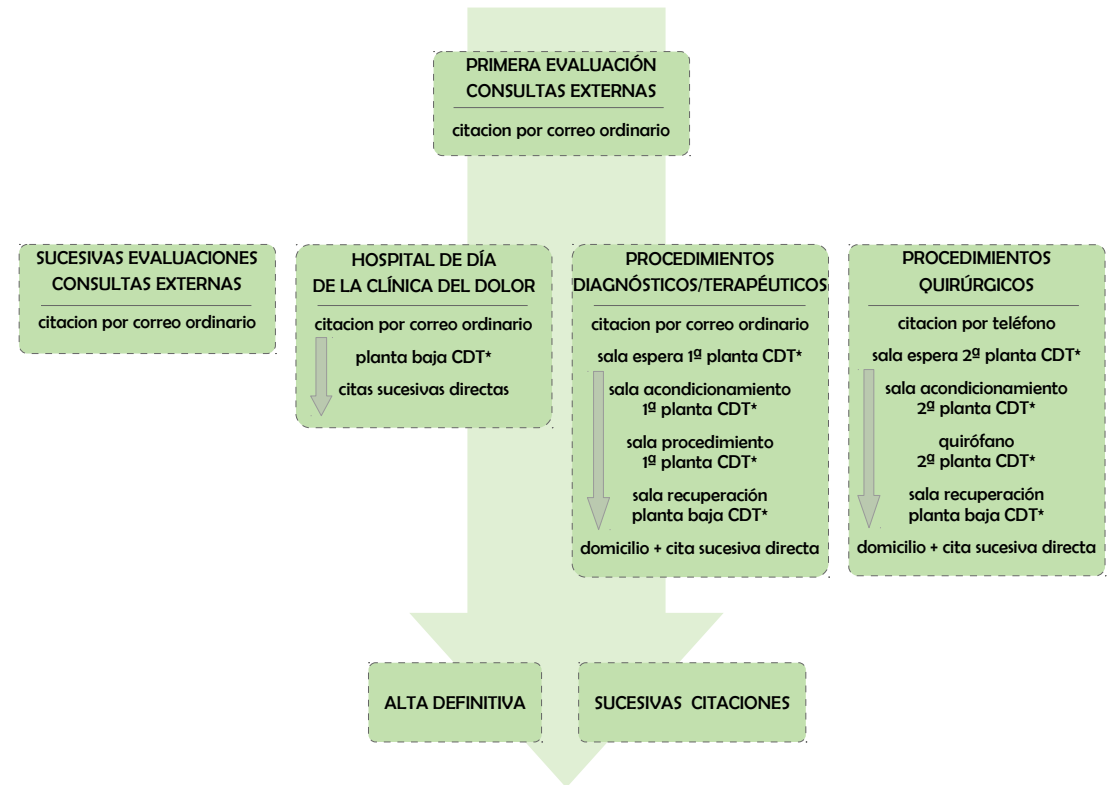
PRIMERA EVALUACIÓN
CONSULTAS EXTERNAS

citacion por correo ordinario

SUCESIVAS EVALUACIONES
CONSULTAS EXTERNAS

citacion por correo ordinario

HOSPITAL DE DÍA
DE LA CLÍNICA DEL DOLOR

citacion por correo ordinario

planta baja CDT*

citas sucesivas directas

PROCEDIMIENTOS
DIAGNÓSTICOS/TERAPÉUTICOS

citacion por correo ordinario

sala espera 1º planta CDT*

sala acondicionamiento
1º planta CDT*

sala procedimiento
1º planta CDT*

sala recuperación
planta baja CDT*

domicilio + cita sucesiva directa

PROCEDIMIENTOS
QUIRÚRGICOS

citacion por teléfono

sala espera 2º planta CDT*

sala acondicionamiento
2º planta CDT*

quirófano
2º planta CDT*

sala recuperación
planta baja CDT*

domicilio + cita sucesiva directa

ALTA DEFINITIVA

SUCESIVAS CITACIONES